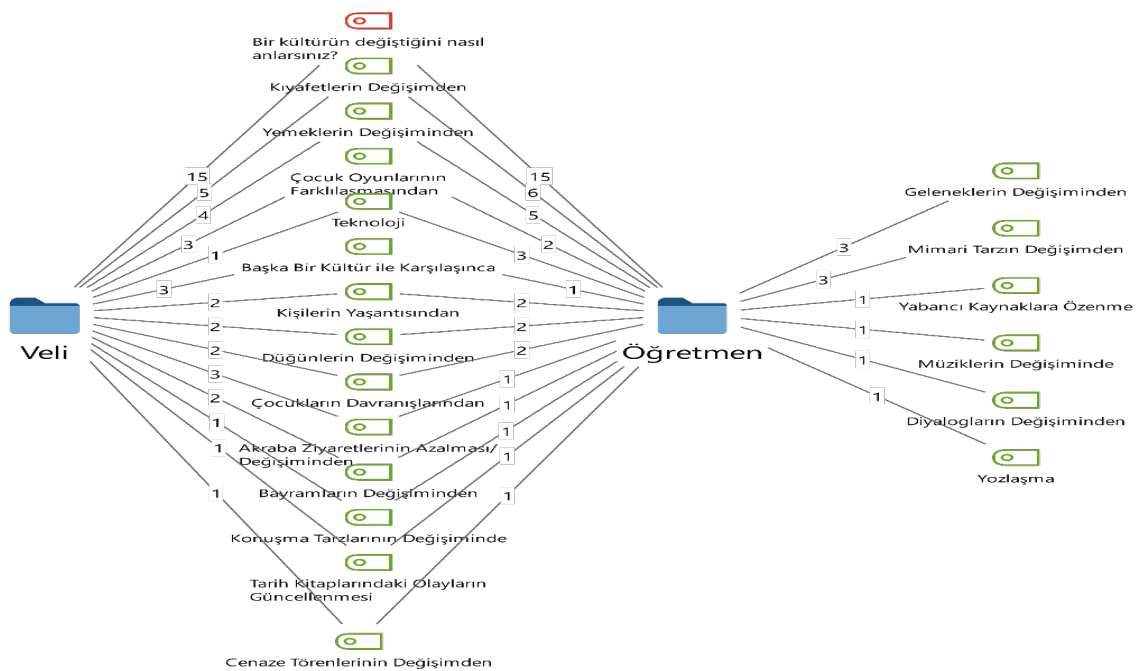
Bir kültürün değiştiğini nasıl anlarsınız?

Kıyafetlerin Değişimden

Yemeklerin Değişiminden

Çocuk Oyunlarının Farklılaşmasından

Teknoloji

Başka Bir Kültür ile Karşılaşınca

Kişilerin Yaşantısından

Düğünlerin Değişiminden

Çocukların Davranışlarından

Akraba Ziyaretlerinin Azalması/ Değişiminden

Bayramların Değişiminden

Konuşma Tarzlarının Değişiminde

Tarih Kitaplarındaki Olayların Güncellenmesi

Cenaze Törenlerinin Değişimden

Veli

Öğretmen

15
5
4
3
1
3
2
2
2
3
2
1
1
1

15
6
5
2
3
1
2
2
2
1
1
1
1
1

Geleneklerin Değişiminden

Mimari Tarzın Değişimden

Yabancı Kaynaklara Özenme

Müziklerin Değişiminde

Diyalogların Değişiminden

Yozlaşma

3
3
1
1
1
1